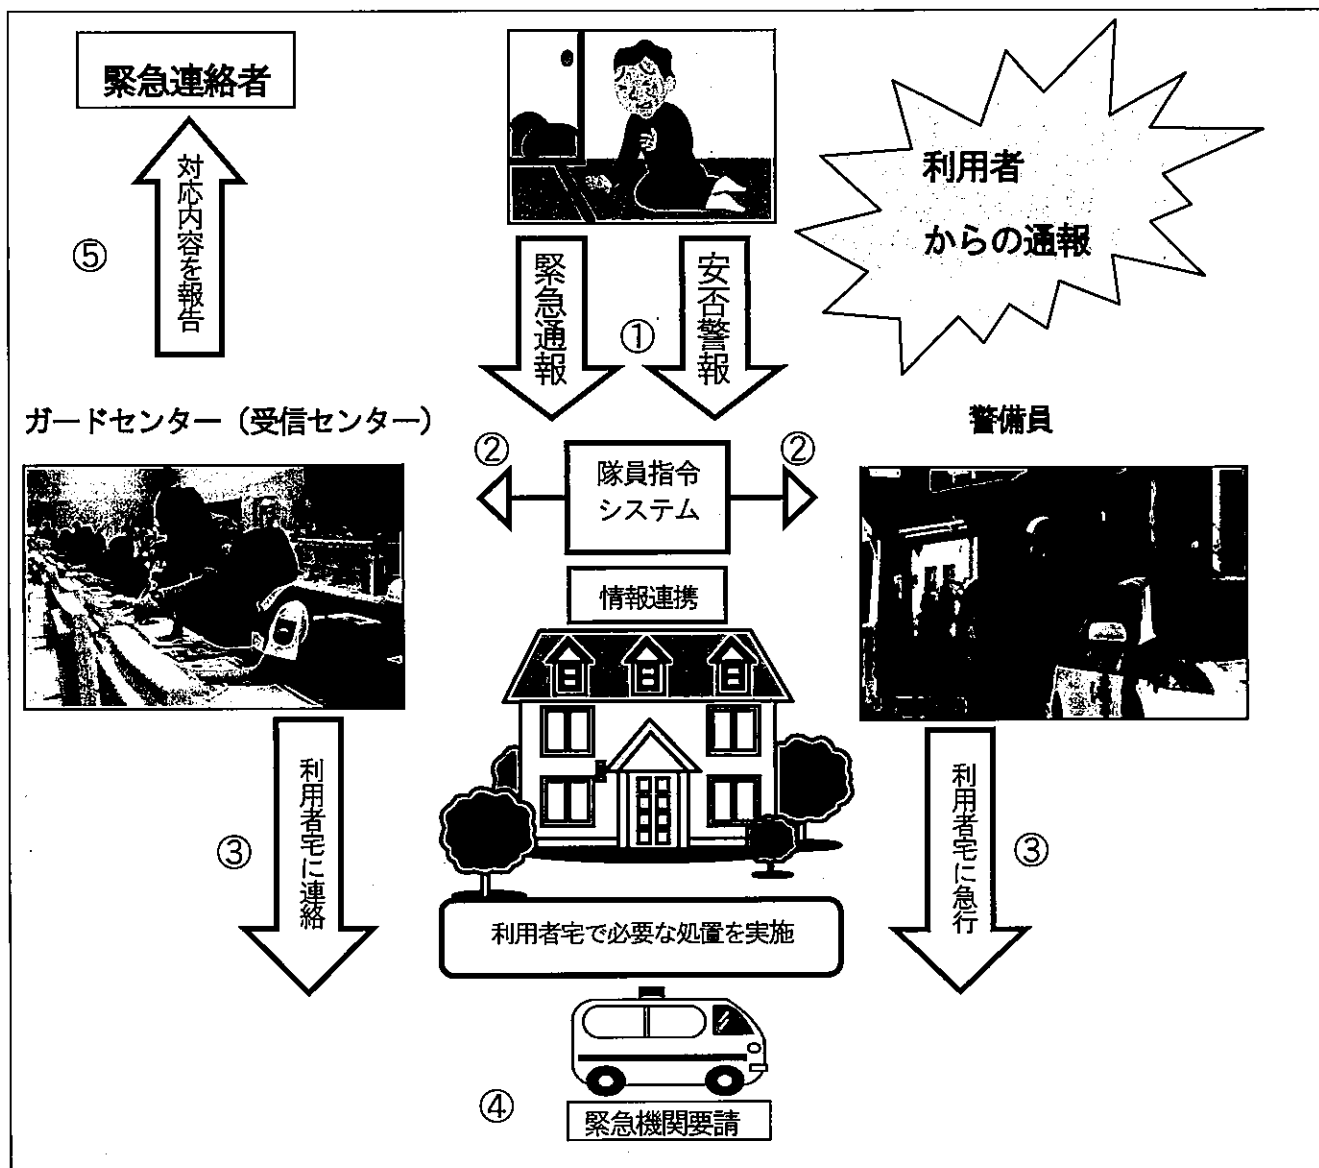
緊急連絡者

対応内容を報告

⑤

利用者
からの通報

緊急通報

①

安否警報

ガードセンター（受信センター）

②

隊員指令
システム

②

警備員

情報連携

利用者宅に連絡

③

利用者宅に急行

③

利用者宅で必要な処置を実施

④

緊急機関要請